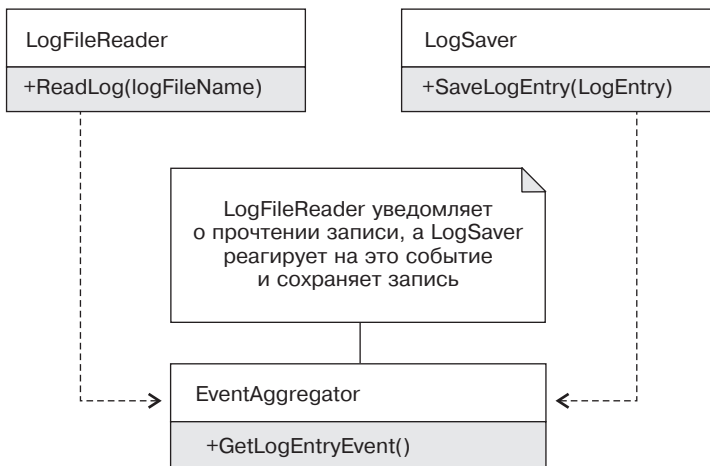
LogFileReader

+ReadLog(logFileName)

LogSaver

+SaveLogEntry(LogEntry)

LogFileReader уведомляет о прочтении записи, а LogSaver реагирует на это событие и сохраняет запись

EventAggregator

+GetLogEntryEvent()